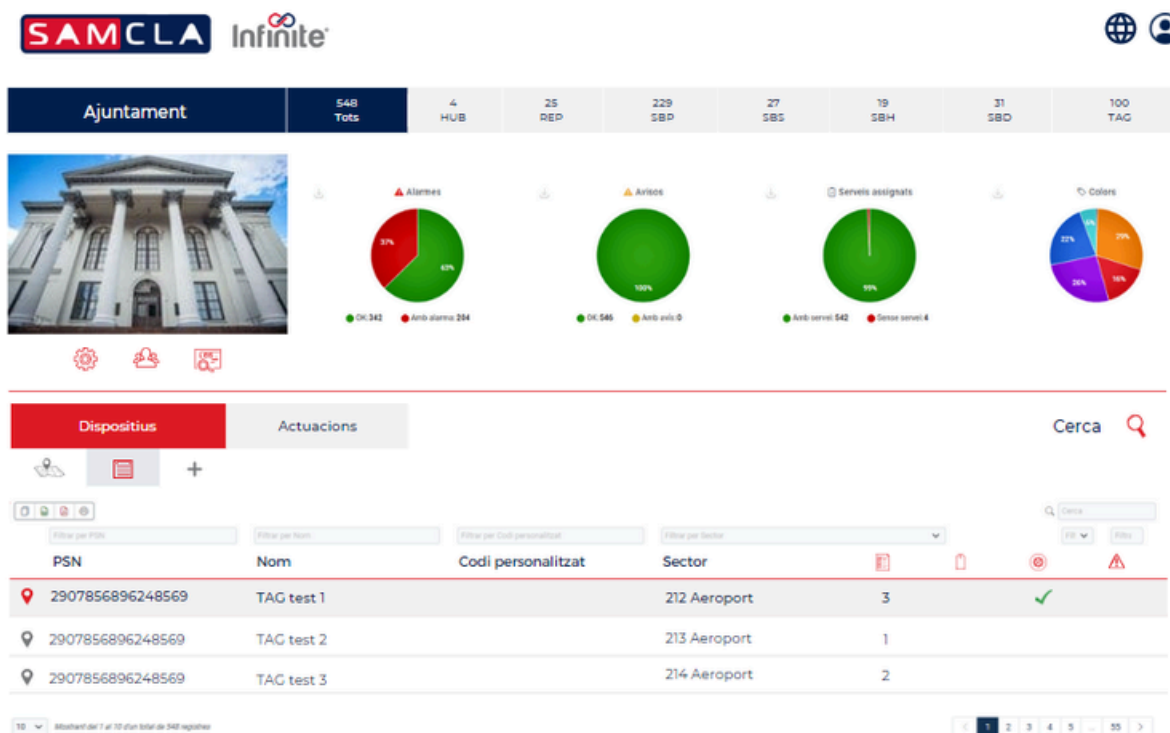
SAMCLA Infinite

Ajuntament

| 548 Tots | 4 HUB | 25 REP | 229 SBP | 27 SBS | 19 SBH | 31 SBD | 100 TAG |
|---|---|---|---|---|---|---|---|

Alarmes
37%
63%
OK: 342 Amb alarma: 204

Avisos
100%
OK: 546 Amb avís: 0

Serveis assignats
99%
Amb servei: 542 Sense servei: 4

Colors
22%
6%
29%
26%
16%

Dispositius
Actuacions
Cerca

Filtrar per PSN
Filtrar per Nom
Filtrar per Codi personalitzat
Filtrar per Sector
Cerca
Filt
Filtr

| PSN | Nom | Codi personalitzat | Sector | | | | |
|---|---|---|---|---|---|---|---|
| 2907856896248569 | TAG test 1 | | 212 Aeroport | 3 | | ✓ | |
| 2907856896248569 | TAG test 2 | | 213 Aeroport | 1 | | | |
| 2907856896248569 | TAG test 3 | | 214 Aeroport | 2 | | | |

10 Mostrant del 1 al 10 d'un total de 548 registres

1 2 3 4 5 ... 55